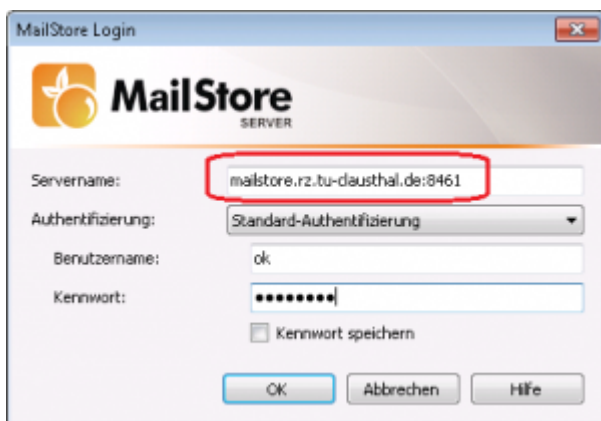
MailStore Login

MailStore
SERVER

Servername: mailstore.rz.tu-clausthal.de:8461

Authentifizierung: Standard-Authentifizierung

Benutzername: ok

Kennwort: ●●●●●●●●●

Kennwort speichern

OK
Abbrechen
Hilfe